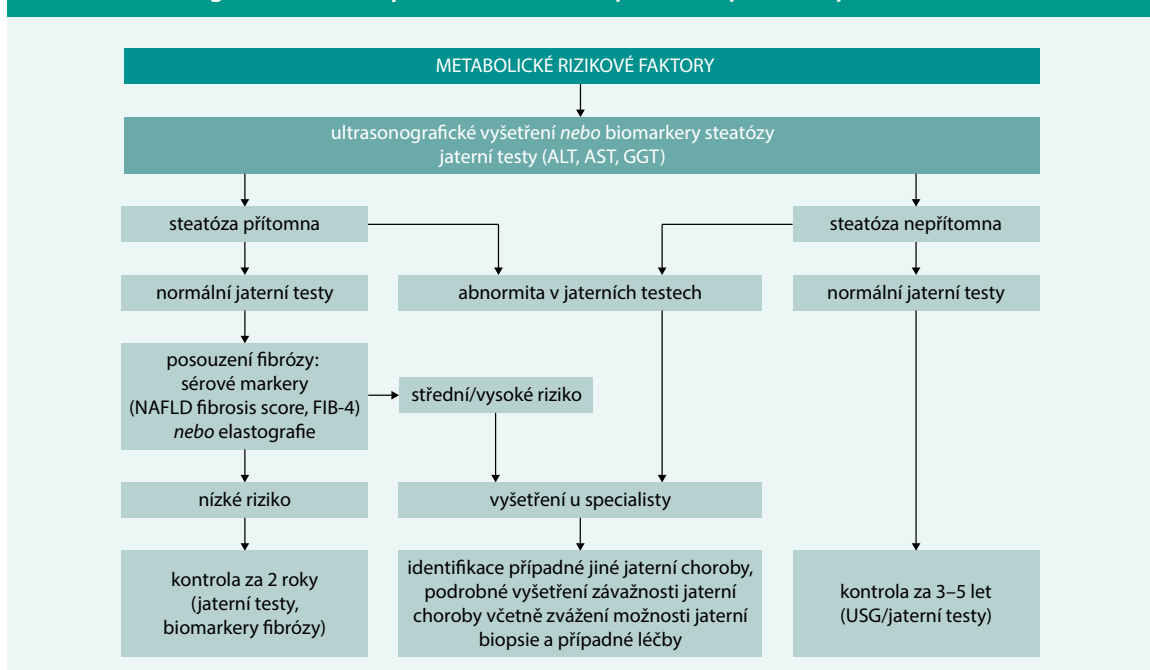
METABOLICKÉ RIZIKOVÉ FAKTORY

ultrasonografické vyšetření *nebo* biomarkery steatózy
jaterní testy (ALT, AST, GGT)

steatóza přítomna

steatóza nepřítomna

normální jaterní testy

abnormita v jaterních testech

normální jaterní testy

posouzení fibrózy:
sérové markery
(NAFLD fibrosis score, FIB-4)
*nebo* elastografie

střední/vysoké riziko

nízké riziko

vyšetření u specialisty

kontrola za 2 roky
(jaterní testy,
biomarkery fibrózy)

identifikace případné jiné jaterní choroby, podrobné vyšetření závažnosti jaterní choroby včetně zvážení možnosti jaterní biopsie a případné léčby

kontrola za 3–5 let
(USG/jaterní testy)